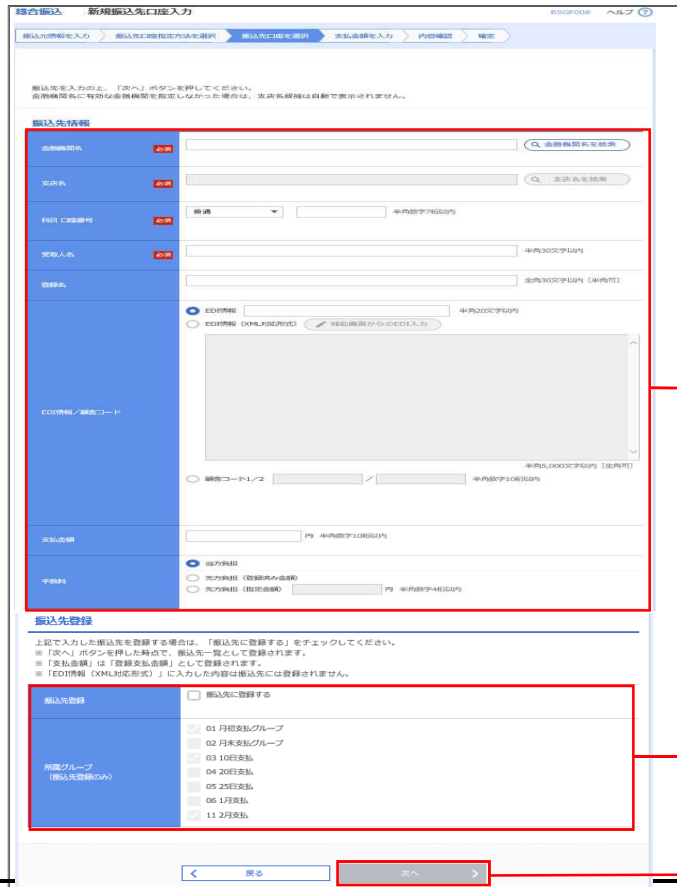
総合振込　新規振込先口座入力　BSGF008　ヘルプ ?

振込元情報を入力　振込先口座指定方法を選択　振込先口座を選択　支払金額を入力　内容確認　確定

振込先を入力の上、「次へ」ボタンを押してください。
金融機関名に有効な金融機関を指定しなかった場合は、支店名候補は自動で表示されません。

振込先情報

| | | |
|---|---|---|
| 金融機関名 | 必須 | 金融機関名を検索 |
| 支店名 | 必須 | 支店名を検索 |
| 科目 口座番号 | 必須 | 普通　半角数字7桁以内 |
| 受取人名 | 必須 | 半角30文字以内 |
| 登録名 | | 全角30文字以内［半角可］ |
| EDI情報／顧客コード | | EDI情報　半角20文字以内<br>EDI情報（XML対応形式）　帳票画面からのEDI入力<br>半角5,000文字以内［全角可］<br>顧客コード1／2　／　半角数字10桁以内 |
| 支払金額 | | 円　半角数字10桁以内 |
| 手数料 | | 当方負担<br>先方負担（登録済み金額）<br>先方負担（指定金額）　円　半角数字4桁以内 |

振込先登録

上記で入力した振込先を登録する場合は、「振込先に登録する」をチェックしてください。
※「次へ」ボタンを押した時点で、振込先一覧として登録されます。
※「支払金額」は「登録支払金額」として登録されます。
※「EDI情報（XML対応形式）」に入力した内容は振込先には登録されません。

| | |
|---|---|
| 振込先登録 | 振込先に登録する |
| 所属グループ（振込先登録のみ） | 01 月初支払グループ<br>02 月末支払グループ<br>03 10日支払<br>04 20日支払<br>05 25日支払<br>06 1月支払<br>11 2月支払 |

戻る　次へ